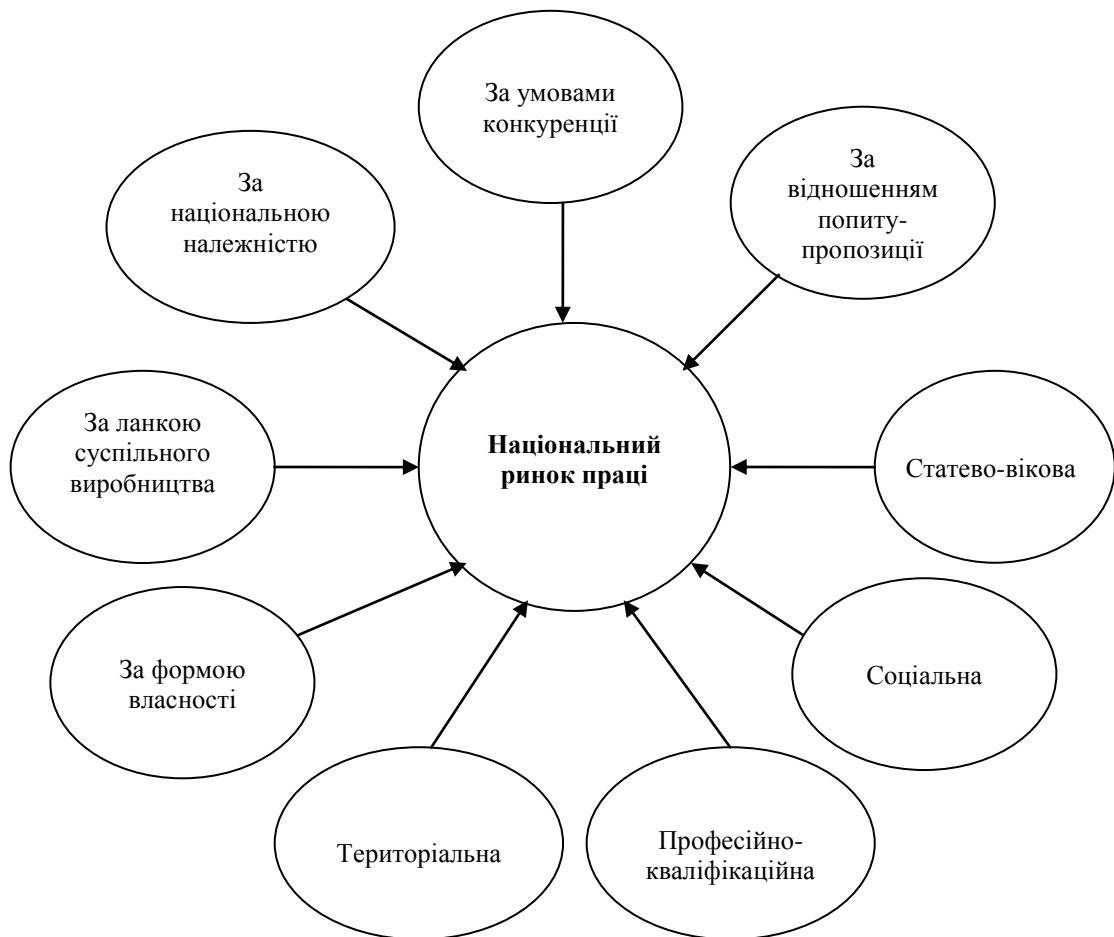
За умовами конкуренції

За національною належністю

За відношенням попиту-пропозиції

Національний ринок праці

За ланкою суспільного виробництва

Статево-вікова

За формою власності

Соціальна

Територіальна

Професійно-кваліфікаційна